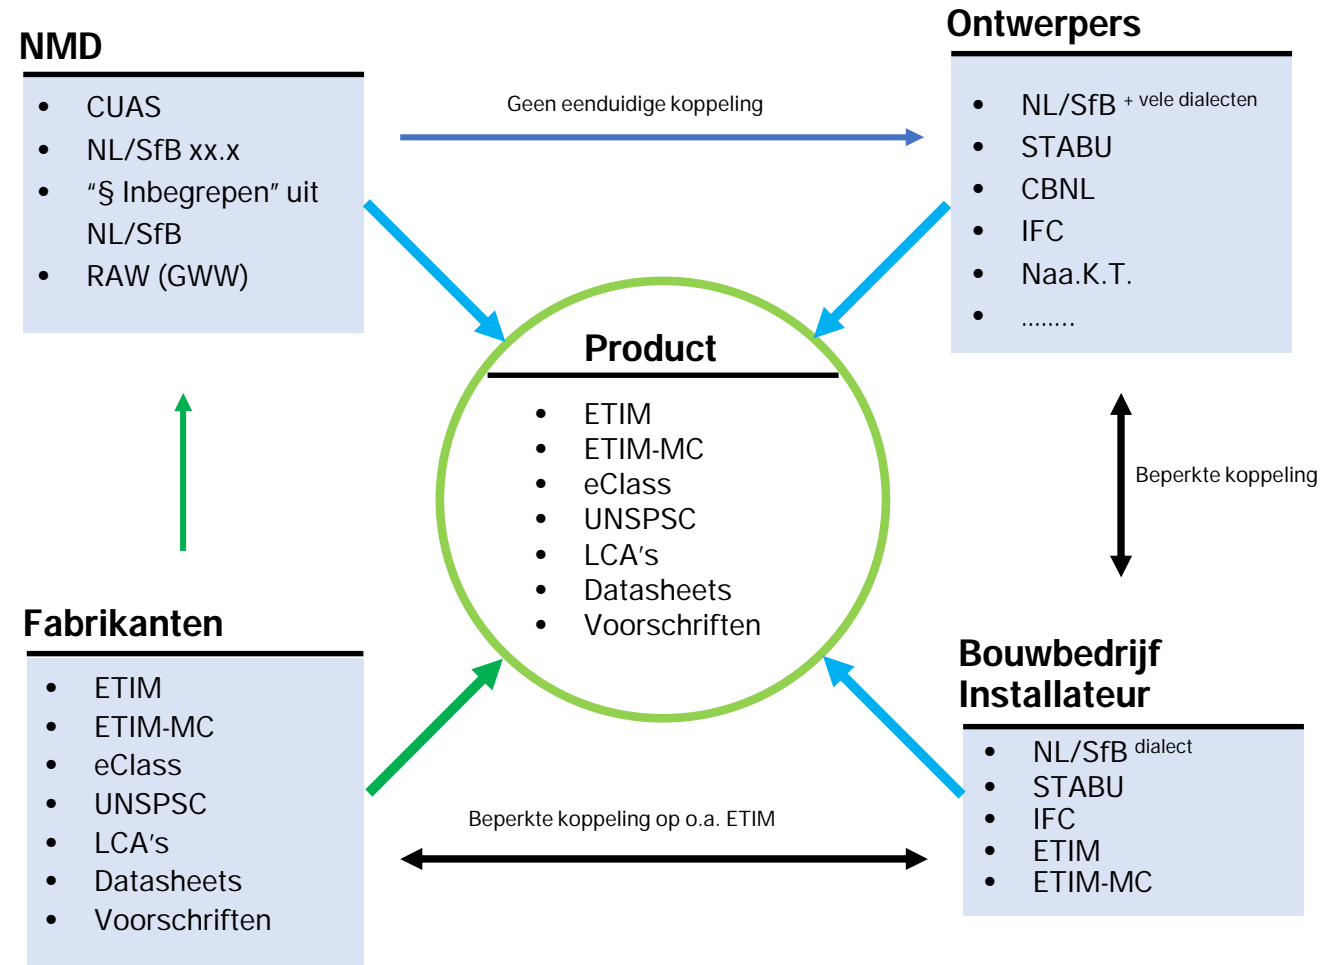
NMD

- CUAS
- NL/SfB xx.x
- “§ Inbegrepen” uit NL/SfB
- RAW (GWW)

Geen eenduidige koppeling

Ontwerpers

- NL/SfB + vele dialecten
- STABU
- CBNL
- IFC
- Naa.K.T.
- ........

Product

- ETIM
- ETIM-MC
- eClass
- UNSPSC
- LCA’s
- Datasheets
- Voorschriften

Beperkte koppeling

Fabrikanten

- ETIM
- ETIM-MC
- eClass
- UNSPSC
- LCA’s
- Datasheets
- Voorschriften

Bouwbedrijf Installateur

- NL/SfB dialect
- STABU
- IFC
- ETIM
- ETIM-MC

Beperkte koppeling op o.a. ETIM